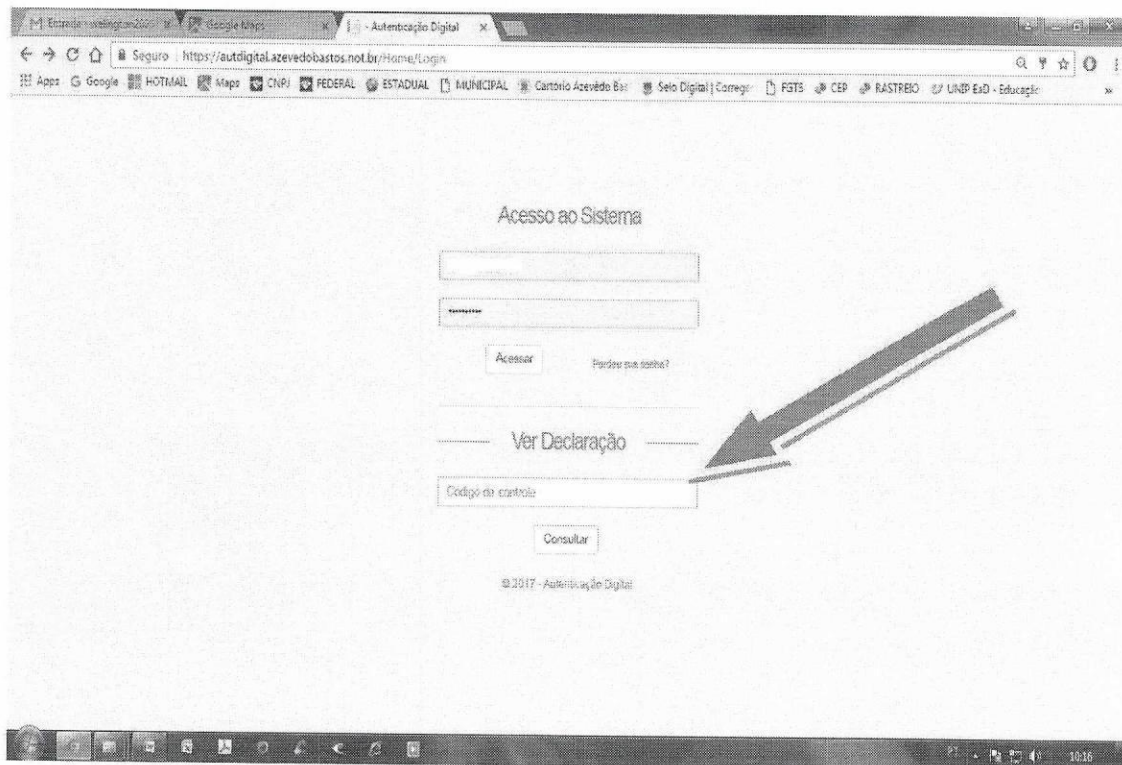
M Entrada - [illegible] | Google Maps | Autenticação Digital

Seguro | https://autdigital.azevedobastos.not.br/Home/Login

Apps Google HOTMAIL Maps CNPJ FEDERAL ESTADUAL MUNICIPAL Cartório Azevêdo Bas Selo Digital | Corregє FGTS CEP RASTREIO UNIP EaD - Educação

Acesso ao Sistema

Acessar

Perdeu sua senha?

Ver Declaração

Código de controle

Consultar

© 2017 - Autenticação Digital

10:16